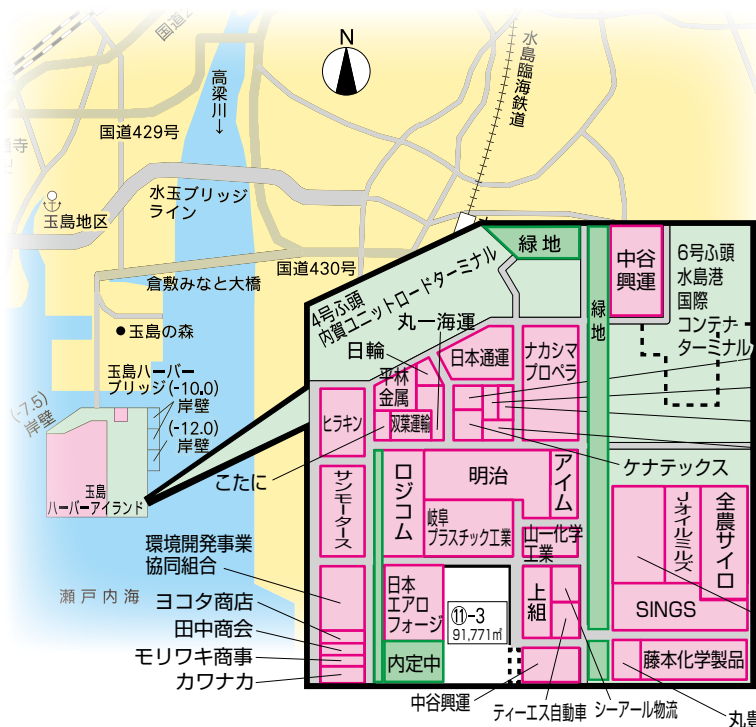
国道2
N
水島臨海鉄道
高梁川
国道429号
寺
水玉ブリッジライン
玉島地区
国道430号
倉敷みなと大橋
●玉島の森
玉島ハーバーブリッジ
(-10.0)岸壁
(-7.5)岸壁
(-12.0)岸壁
玉島ハーバーアイランド
瀬戸内海
緑地
中谷興運
6号ふ頭
水島港国際コンテナターミナル
4号ふ頭
内貿ユニットロードターミナル
丸一海運
日輪
日本通運
ナカシマプロペラ
平林金属
緑地
ヒラキン
双葉運輸
こたに
ケナテックス
サンモータース
ロジコム
明治
アイム
岐阜プラスチック工業
山一化学工業
Jオイルミルズ
全農サイロ
環境開発事業協同組合
日本エアロフォージ
⑪-3
91,771㎡
上組
SINGS
ヨコタ商店
田中商会
モリワキ商事
カワナカ
内定中
藤本化学製品
中谷興運
ティーエス自動車
シーアール物流
丸